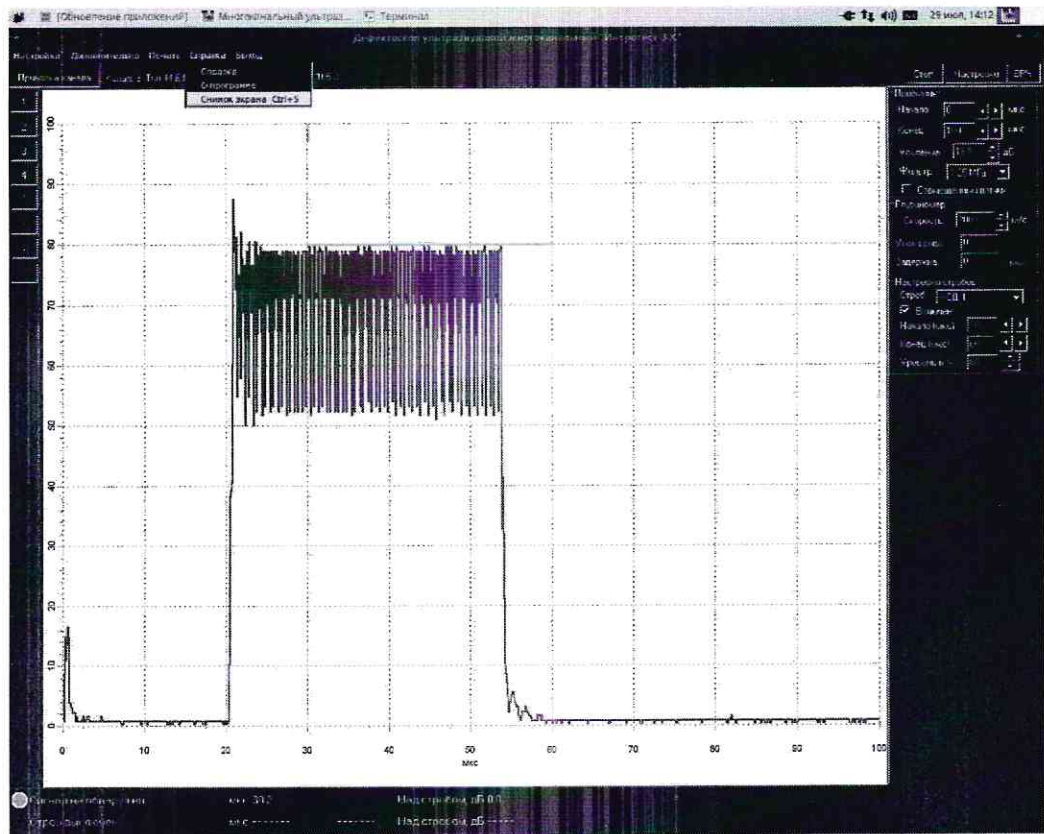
[Обновление приложений] Многоканальный ультраз... Терминал 29 июл, 14:12

Дефектоскоп ультразвуковой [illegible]

Настройки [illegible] Печать Справка Выход

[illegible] Тип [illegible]

Справка
Справочник
Снимок экрана Ctrl+S

Старт Настройки ВРЧ

1
2
3
4

100
90
80
70
60
50
40
30
20
10
0

0 10 20 30 40 50 60 70 80 90 100
мкс

Развертка
Начало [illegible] мкс
Конец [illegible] мкс
Усиление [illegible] дБ
Фильтр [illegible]
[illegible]
Глубиномер
Скорость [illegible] м/с
Угол ввода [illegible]
Задержка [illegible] мкс
Настройка строба
Строб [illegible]
Включен
Начало строба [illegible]
Конец строба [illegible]
Уровень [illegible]

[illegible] мкс 20.2 Над стробом дБ 0.0
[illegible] мкс ------- ------- Над стробом дБ -----